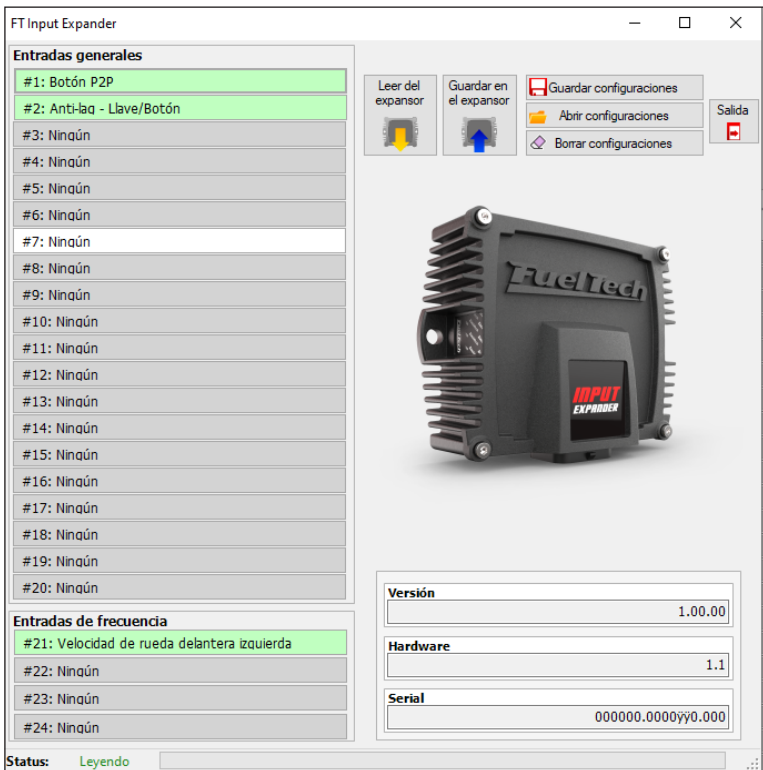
FT Input Expander

Entradas generales

#1: Botón P2P
#2: Anti-lag - Llave/Botón
#3: Ningún
#4: Ningún
#5: Ningún
#6: Ningún
#7: Ningún
#8: Ningún
#9: Ningún
#10: Ningún
#11: Ningún
#12: Ningún
#13: Ningún
#14: Ningún
#15: Ningún
#16: Ningún
#17: Ningún
#18: Ningún
#19: Ningún
#20: Ningún

Entradas de frecuencia

#21: Velocidad de rueda delantera izquierda
#22: Ningún
#23: Ningún
#24: Ningún

Leer del expansor

Guardar en el expansor

Guardar configuraciones
Abrir configuraciones
Borrar configuraciones

Salida

FuelTech
INPUT EXPANDER

Versión
1.00.00

Hardware
1.1

Serial
000000.0000ÿÿ0.000

Status: Leyendo